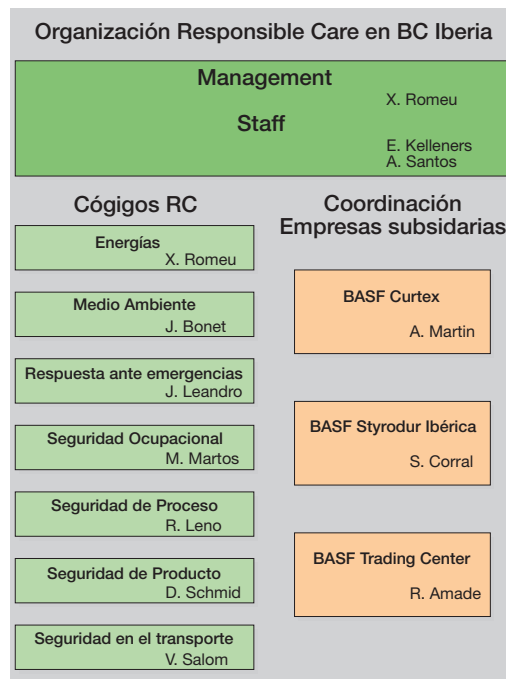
Organización Responsible Care en BC Iberia

Management
X. Romeu
Staff
E. Kelleners
A. Santos

Cógigos RC

Energías
X. Romeu

Medio Ambiente
J. Bonet

Respuesta ante emergencias
J. Leandro

Seguridad Ocupacional
M. Martos

Seguridad de Proceso
R. Leno

Seguridad de Producto
D. Schmid

Seguridad en el transporte
V. Salom

Coordinación
Empresas subsidarias

BASF Curtex
A. Martin

BASF Styrodur Ibérica
S. Corral

BASF Trading Center
R. Amade